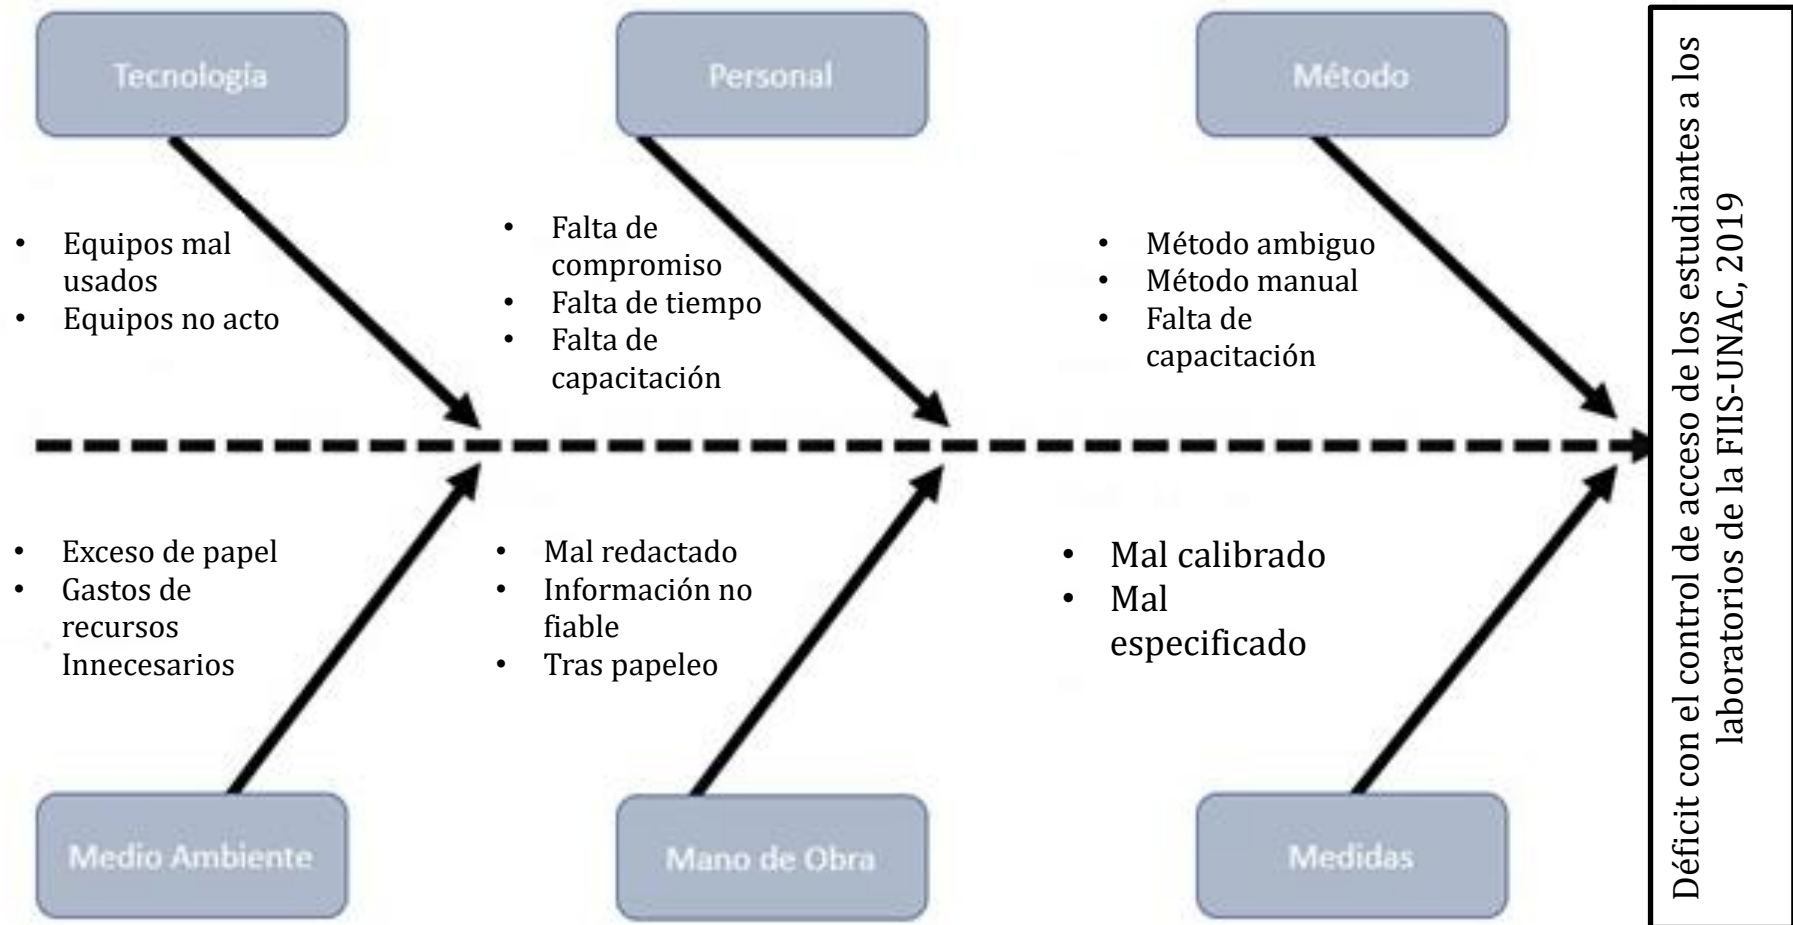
Tecnología

Personal

Método

• Equipos mal usados
• Equipos no acto

• Falta de compromiso
• Falta de tiempo
• Falta de capacitación

• Método ambiguo
• Método manual
• Falta de capacitación

• Exceso de papel
• Gastos de recursos Innecesarios

• Mal redactado
• Información no fiable
• Tras papeleo

• Mal calibrado
• Mal especificado

Medio Ambiente

Mano de Obra

Medidas

Déficit con el control de acceso de los estudiantes a los laboratorios de la FIIS-UNAC, 2019